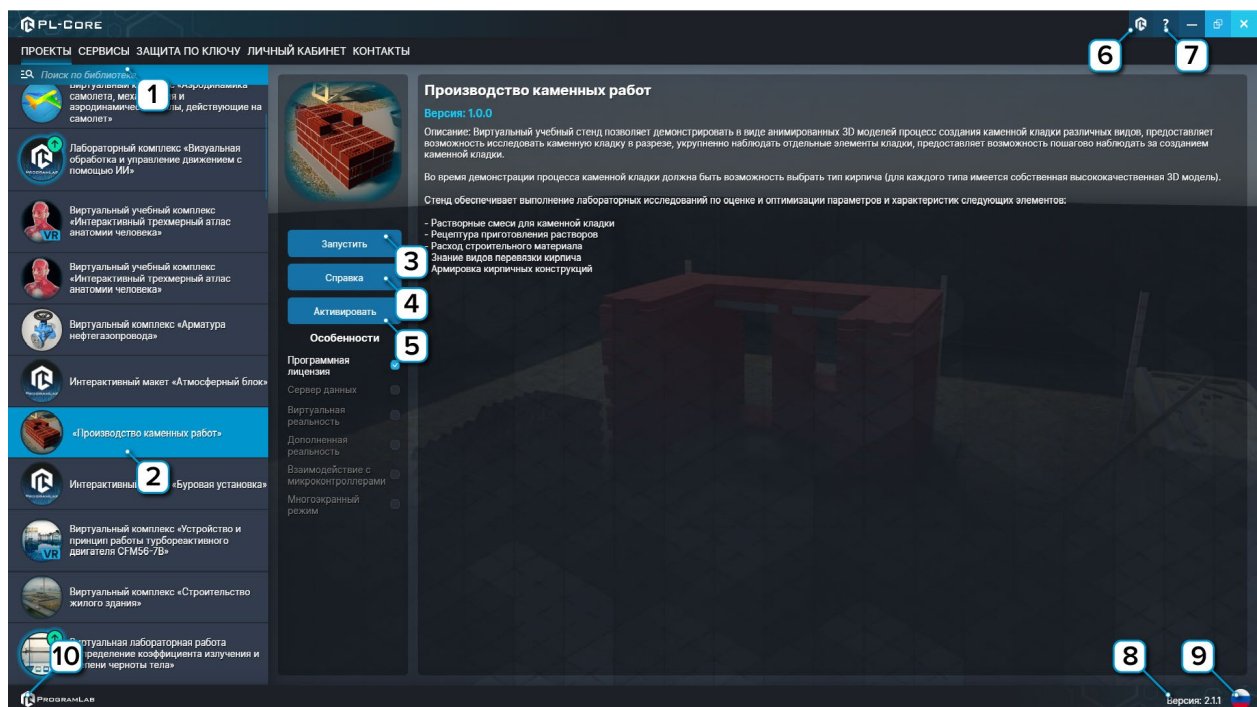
PL-CORE

ПРОЕКТЫ СЕРВИСЫ ЗАЩИТА ПО КЛЮЧУ ЛИЧНЫЙ КАБИНЕТ КОНТАКТЫ

Поиск по библиотеке

1

Виртуальный к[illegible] «Аэродинамика самолета, меха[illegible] и аэродинамиче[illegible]ы, действующие на самолет»

Лабораторный комплекс «Визуальная обработка и управление движением с помощью ИИ»

Виртуальный учебный комплекс «Интерактивный трехмерный атлас анатомии человека»

VR

Виртуальный учебный комплекс «Интерактивный трехмерный атлас анатомии человека»

Виртуальный комплекс «Арматура нефтегазопровода»

Интерактивный макет «Атмосферный блок»

«Производство каменных работ»

2

Интерактивны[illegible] «Буровая установка»

Виртуальный комплекс «Устройство и принцип работы турбореактивного двигателя CFM56-7B»

VR

Виртуальный комплекс «Строительство жилого здания»

10

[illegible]иртуальная лабораторная работа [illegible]пределение коэффициента излучения и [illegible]пени черноты тела»

ProgramLab

Запустить

3

Справка

4

Активировать

5

Особенности

Программная лицензия

Сервер данных

Виртуальная реальность

Дополненная реальность

Взаимодействие с микроконтроллерами

Многоэкранный режим

Производство каменных работ

Версия: 1.0.0

Описание: Виртуальный учебный стенд позволяет демонстрировать в виде анимированных 3D моделей процесс создания каменной кладки различных видов, предоставляет возможность исследовать каменную кладку в разрезе, укрупненно наблюдать отдельные элементы кладки, предоставляет возможность пошагово наблюдать за созданием каменной кладки.

Во время демонстрации процесса каменной кладки должна быть возможность выбрать тип кирпича (для каждого типа имеется собственная высококачественная 3D модель).

Стенд обеспечивает выполнение лабораторных исследований по оценке и оптимизации параметров и характеристик следующих элементов:

- Растворные смеси для каменной кладки
- Рецептура приготовления растворов
- Расход строительного материала
- Знание видов перевязки кирпича
- Армировка кирпичных конструкций

6

7

8

9

Версия: 2.1.1